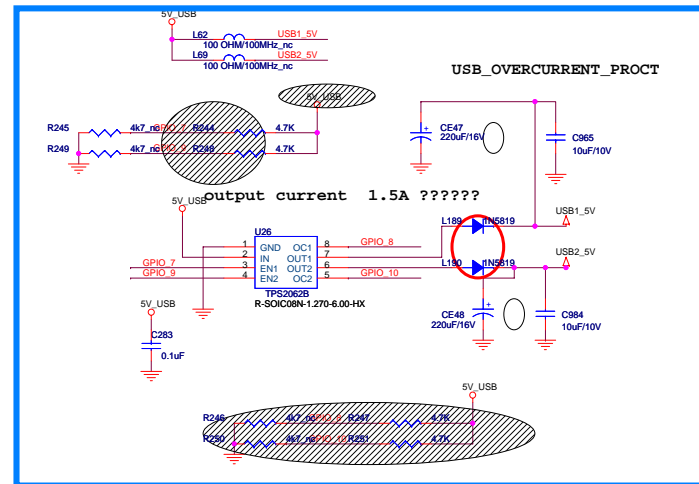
5V_USB
L62
USB1_5V
100 OHM/100MHz_nc
L69
USB2_5V
100 OHM/100MHz_nc

USB_OVERCURRENT_PROCT

5V_USB
R245
4k7_nc
GPIO_7
R244
4.7K
R249
4k7_nc
GPIO_9
R248
4.7K

CE47
220uF/16V
C965
10uF/10V

output current 1.5A ??????

5V_USB
U26
GND
OC1
IN
OUT1
EN1
OUT2
EN2
OC2
1
2
3
4
8
7
6
5
GPIO_8
GPIO_7
GPIO_9
GPIO_10
TPS2062B
R-SOIC08N-1.270-6.00-HX

L189
1N5819
USB1_5V
L190
1N5819
USB2_5V

5V_USB
C283
0.1uF

CE48
220uF/16V
C984
10uF/10V

5V_USB
R246
4k7_nc
GPIO_8
R247
4.7K
R250
4k7_nc
GPIO_10
R251
4.7K